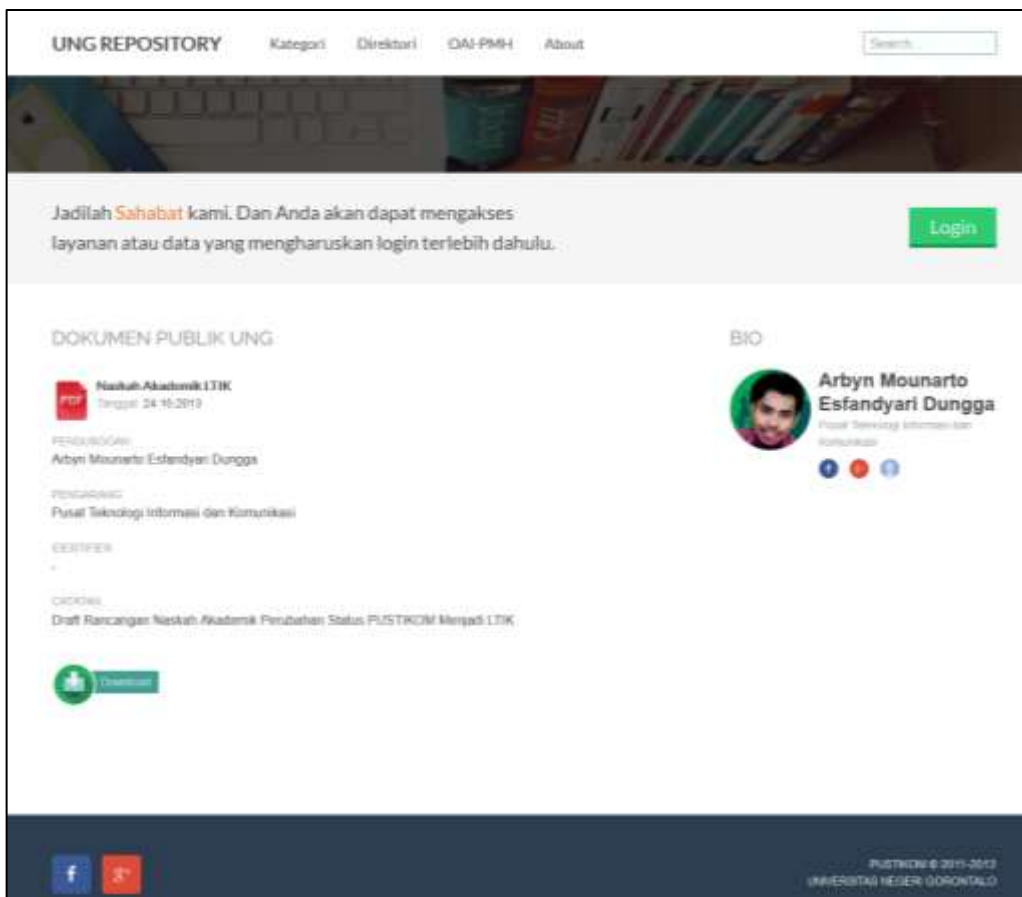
UNG REPOSITORY Kategori Direktori OAI-PMH About

Search...

Jadilah Sahabat kami. Dan Anda akan dapat mengakses layanan atau data yang mengharuskan login terlebih dahulu.

Login

DOKUMEN PUBLIK UNG

PDF

Naskah Akademik LTIK
Tanggal 24-10-2013

PENGUNGGAH
Arbyn Mounarto Esfandyari Dungga

PENGARANG
Pusat Teknologi Informasi dan Komunikasi

IDENTIFIER
-

CATATAN
Draft Rancangan Naskah Akademik Perubahan Status PUSTIKOM Menjadi LTIK

Download

BIO

Arbyn Mounarto Esfandyari Dungga
Pusat Teknologi Informasi dan Komunikasi

f g+

PUSTIKOM © 2011-2013
UNIVERSITAS NEGERI GORONTALO